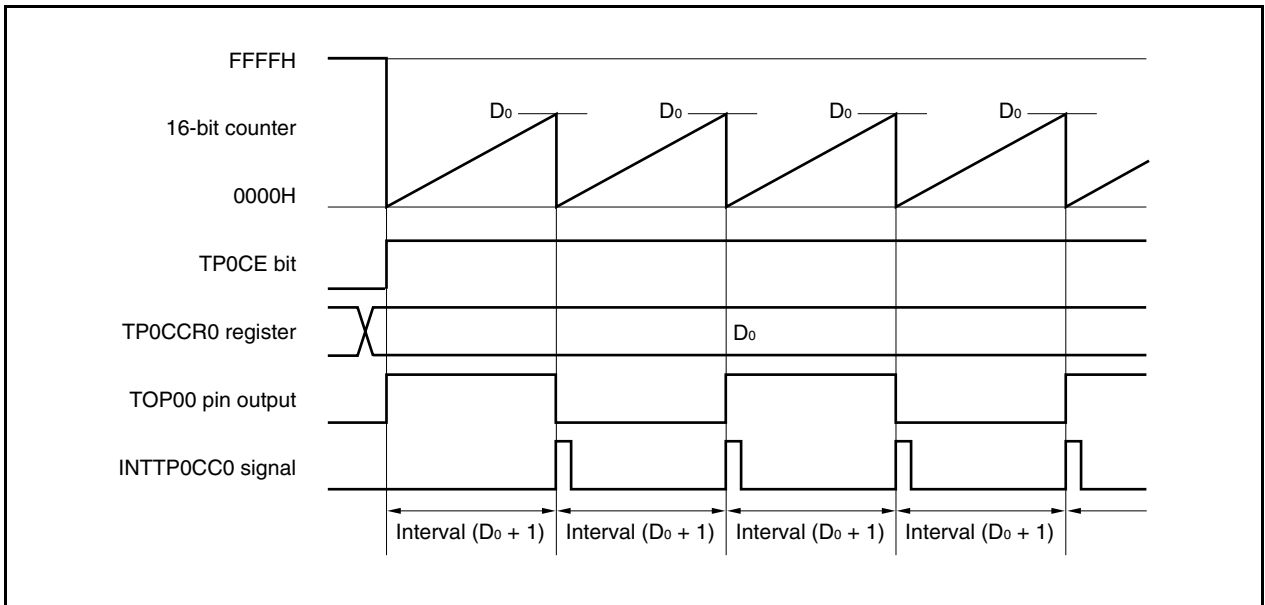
FFFFH

16-bit counter

0000H

$D_0$ $D_0$ $D_0$ $D_0$

TP0CE bit

TP0CCR0 register

$D_0$

TOP00 pin output

INTTP0CC0 signal

Interval ($D_0$ + 1) Interval ($D_0$ + 1) Interval ($D_0$ + 1) Interval ($D_0$ + 1)